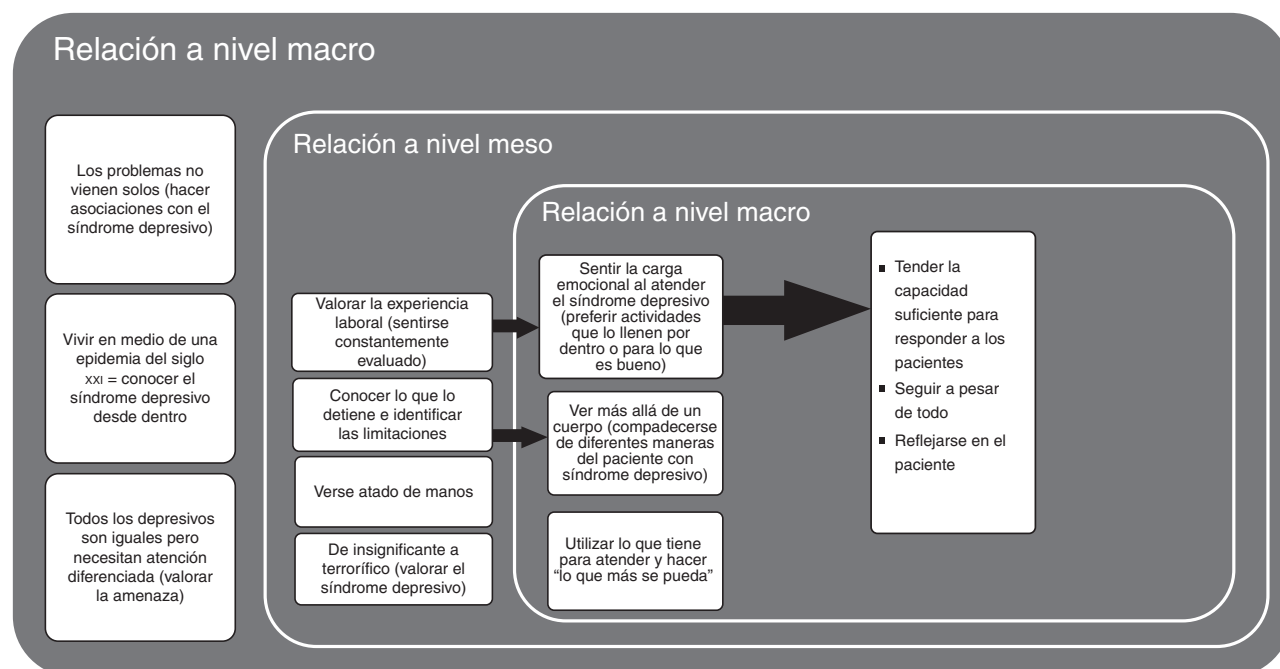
Relación a nivel macro

Los problemas no vienen solos (hacer asociaciones con el síndrome depresivo)

Vivir en medio de una epidemia del siglo XXI = conocer el síndrome depresivo desde dentro

Todos los depresivos son iguales pero necesitan atención diferenciada (valorar la amenaza)

Relación a nivel meso

Valorar la experiencia laboral (sentirse constantemente evaluado)

Conocer lo que lo detiene e identificar las limitaciones

Verse atado de manos

De insignificante a terrorífico (valorar el síndrome depresivo)

Relación a nivel macro

Sentir la carga emocional al atender el síndrome depresivo (preferir actividades que lo llenen por dentro o para lo que es bueno)

Ver más allá de un cuerpo (compadecerse de diferentes maneras del paciente con síndrome depresivo)

Utilizar lo que tiene para atender y hacer “lo que más se pueda”

- Tender la capacidad suficiente para responder a los pacientes
- Seguir a pesar de todo
- Reflejarse en el paciente